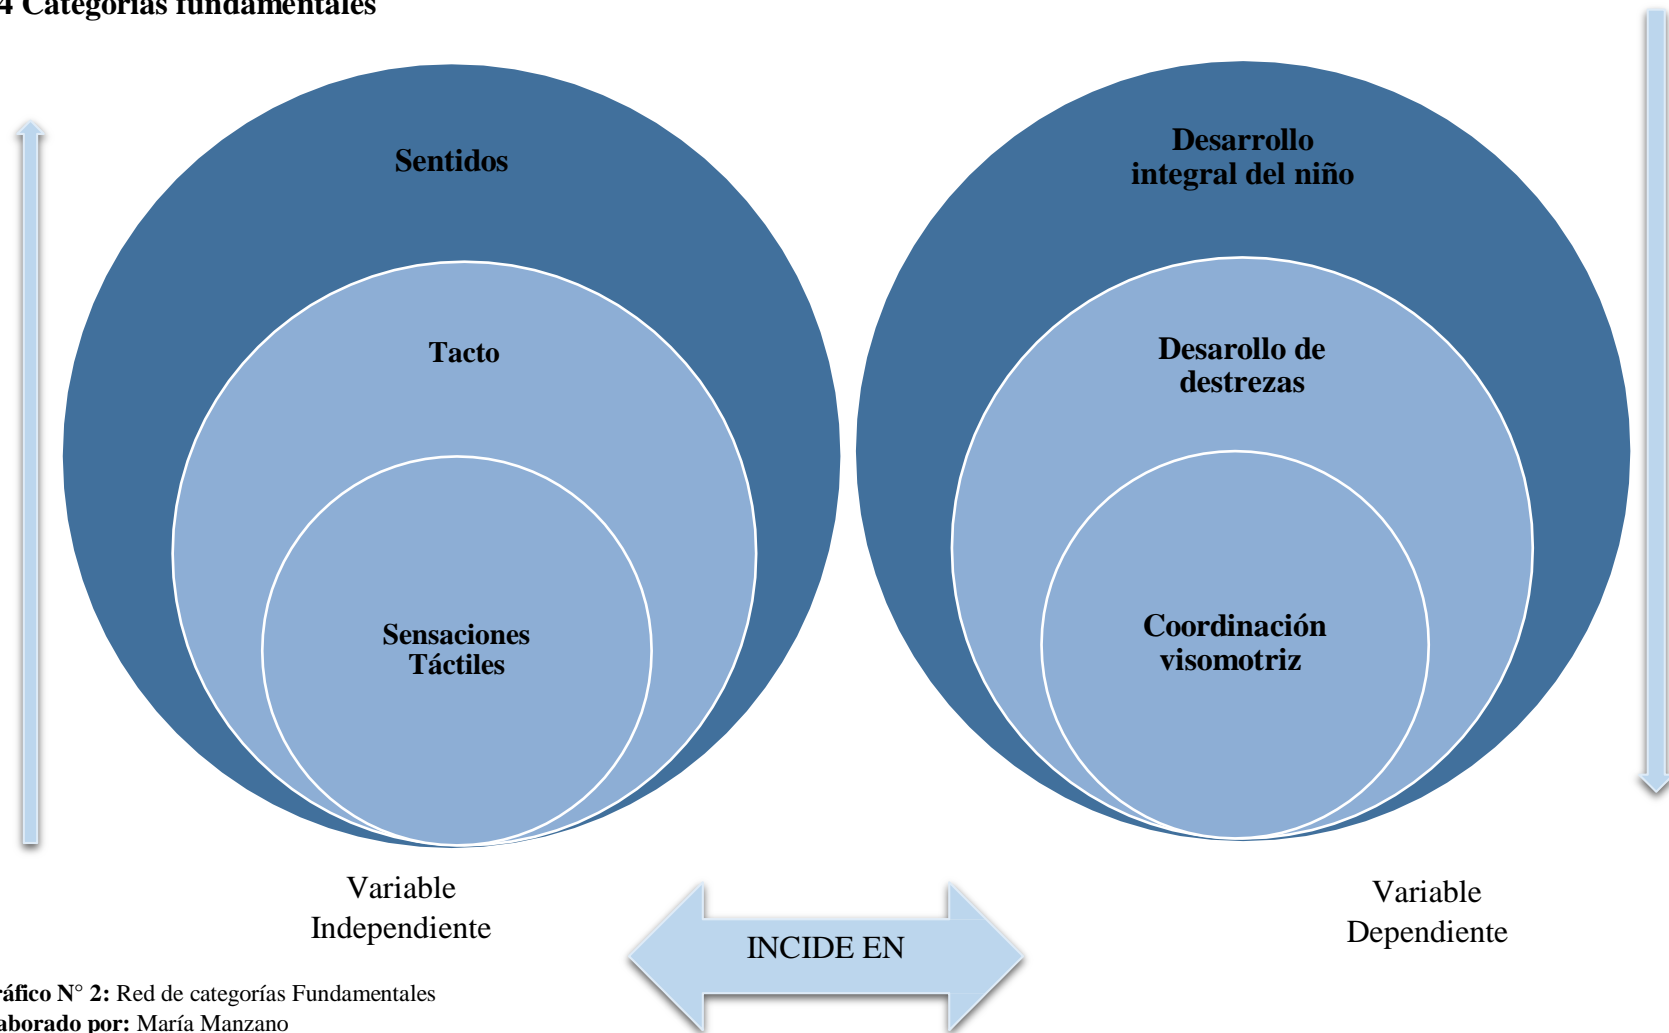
4 Categorías fundamentales

Sentidos

Tacto

Sensaciones Táctiles

Desarrollo integral del niño

Desarollo de destrezas

Coordinación visomotriz

Variable Independiente

INCIDE EN

Variable Dependiente

ráfico N° 2: Red de categorías Fundamentales
aborado por: María Manzano